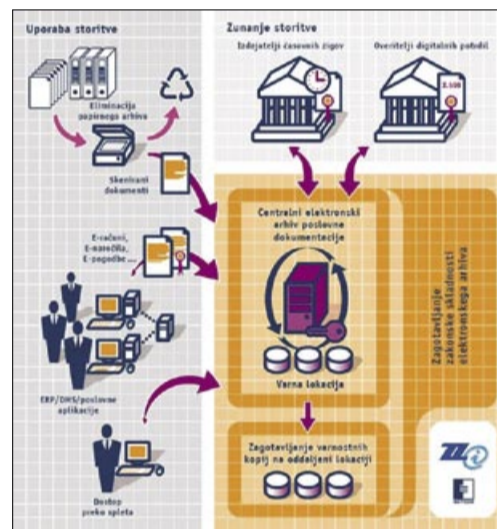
Uporaba storitve

Zunanje storitve

Izdajatelji časovnih žigov

Overitelji digitalnih potrdil

Eliminacija papirnega arhiva

Skenirani dokumenti

Centralni elektronski arhiv poslovne dokumentacije

E-računi, E-naročila, E-pogodbe ...

ERP/DMS/poslovne aplikacije

Varna lokacija

Zagotavljanje zakonske skladnosti elektronskega arhiva

Zagotavljanje varnostnih kopij na oddaljeni lokaciji

Dostop preko spleta